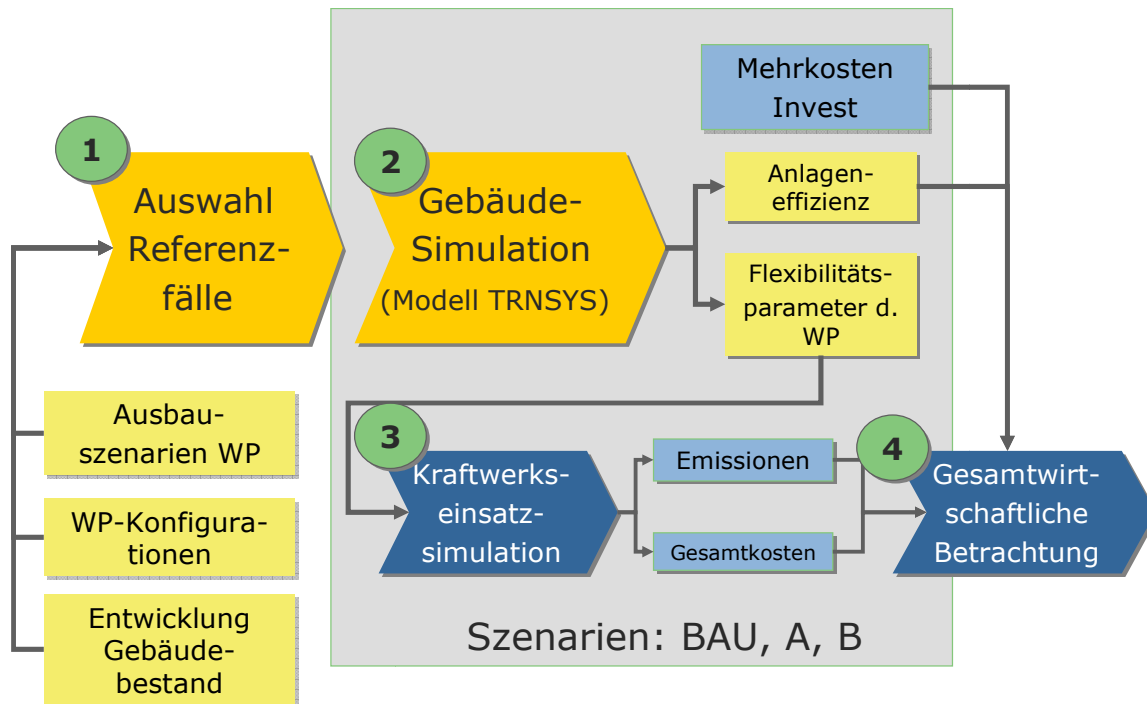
1
Auswahl Referenzfälle

2
Gebäude-Simulation
(Modell TRNSYS)

Mehrkosten Invest

Anlageneffizienz

Flexibilitätsparameter d. WP

Ausbauszenarien WP

WP-Konfigurationen

Entwicklung Gebäudebestand

3
Kraftwerkseinsatzsimulation

Emissionen

Gesamtkosten

4
Gesamtwirtschaftliche Betrachtung

Szenarien: BAU, A, B